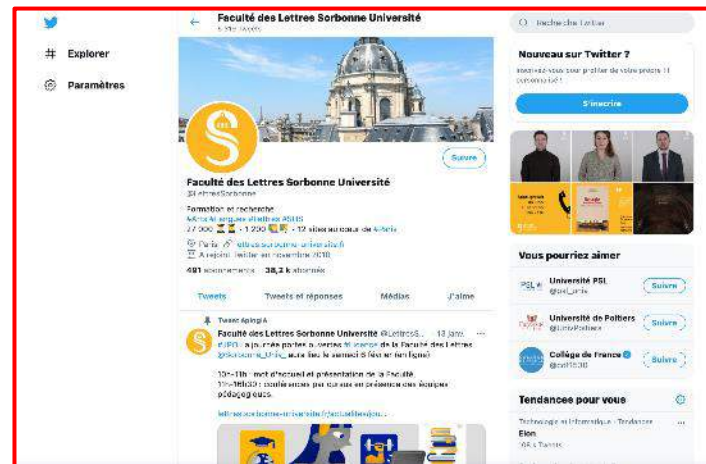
Explorer

Paramètres

Faculté des Lettres Sorbonne Université

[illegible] Tweets

Suivre

Faculté des Lettres Sorbonne Université

@LettresSorbonne

Formation et recherche

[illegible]

37 000 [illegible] • 1 200 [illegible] • 12 sites au cœur de #Paris

Paris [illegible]

A rejoint Twitter en novembre 2010

491 abonnements 38,2 k abonnés

Tweets

Tweets et réponses

Médias

J'aime

Tweet épinglé

Faculté des Lettres Sorbonne Université @LettresS... · 13 janv.

#JPO : la journée portes ouvertes #Licence de la Faculté des Lettres @Sorbonne_Univ_ aura lieu le samedi 8 février (en ligne)

10h-11h : mot d'accueil et présentation de la Faculté

11h-16h30 : conférences par cursus en présence des équipes pédagogiques

lettres.sorbonne-universite.fr/actualites/jo...

Rechercher sur Twitter

Nouveau sur Twitter ?

Inscrivez-vous pour profiter de votre propre fil personnalisé !

S'inscrire

Vous pourriez aimer

Université PSL

@psl_univ

Suivre

Université de Poitiers

@UnivPoitiers

Suivre

Collège de France

@cdf1530

Suivre

Tendances pour vous

Technologie et informatique · Tendances

Elon

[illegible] Tweets